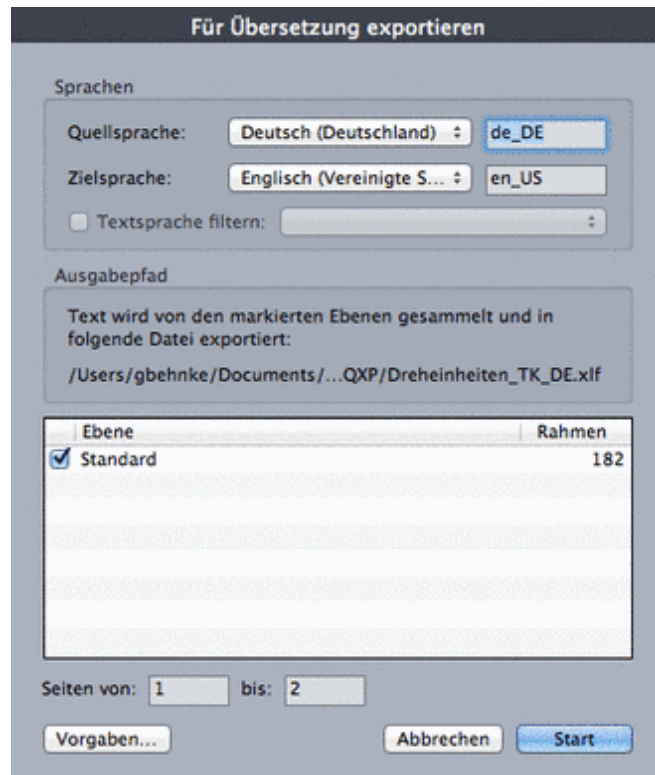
Für Übersetzung exportieren

Sprachen

Quellsprache: Deutsch (Deutschland) de_DE

Zielsprache: Englisch (Vereinigte S... en_US

Textsprache filtern:

Ausgabepfad

Text wird von den markierten Ebenen gesammelt und in folgende Datei exportiert:

/Users/gbehnke/Documents/...QXP/Dreheinheiten_TK_DE.xlf

| Ebene | Rahmen |
|---|---|
| Standard | 182 |

Seiten von: 1 bis: 2

Vorgaben... Abbrechen Start